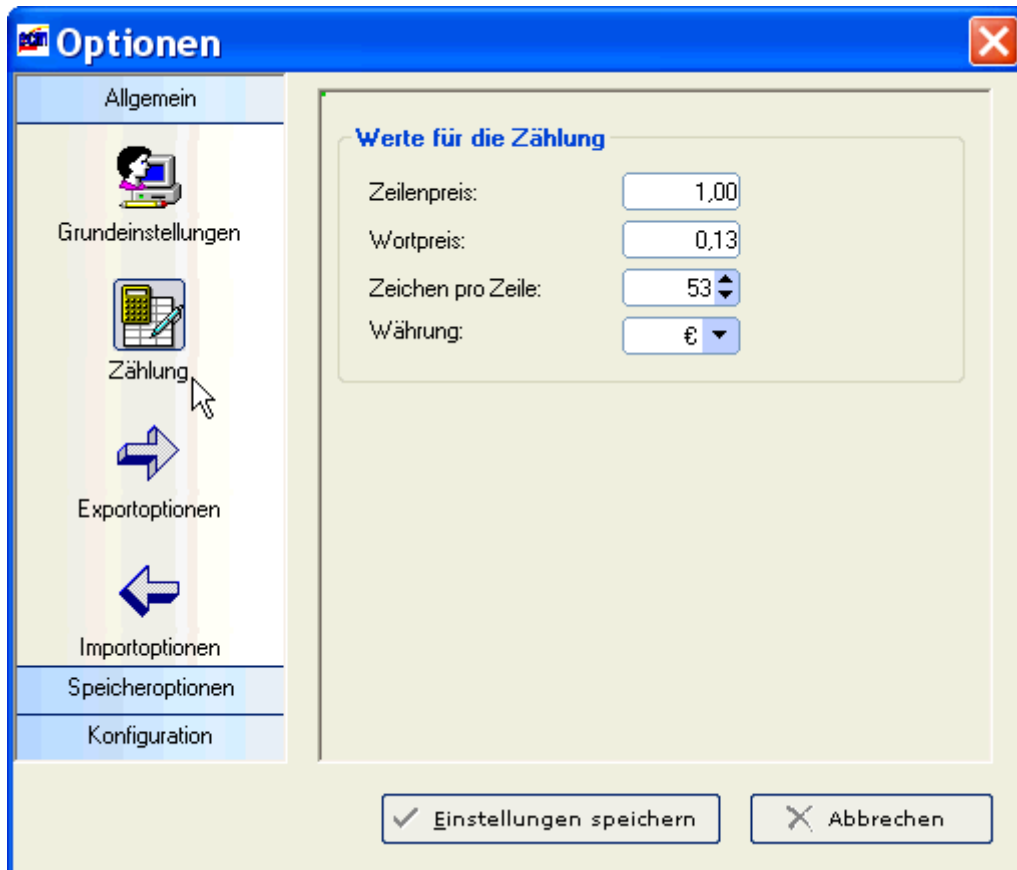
Optionen

Allgemein

Grundeinstellungen

Zählung

Exportoptionen

Importoptionen

Speicheroptionen

Konfiguration

Werte für die Zählung

Zeilenpreis: 1,00

Wortpreis: 0,13

Zeichen pro Zeile: 53

Währung: €

Einstellungen speichern

Abbrechen